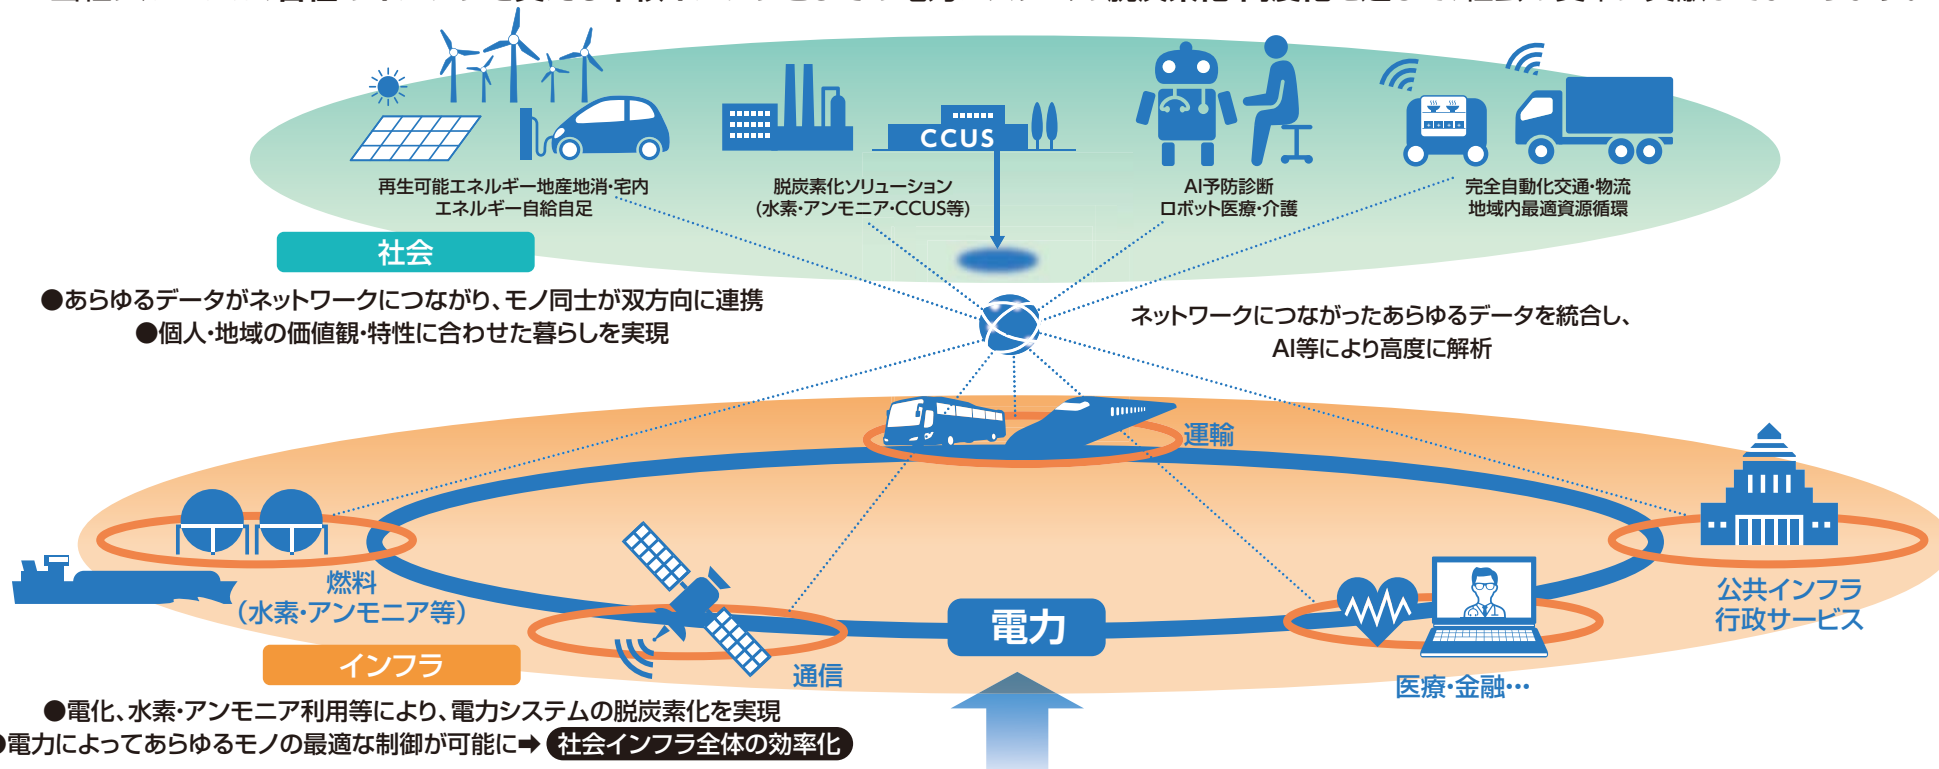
CCUS

再生可能エネルギー地産地消·宅内エネルギー自給自足

脱炭素化ソリューション（水素·アンモニア·CCUS等）

AI予防診断
ロボット医療·介護

完全自動化交通·物流
地域内最適資源循環

社会

●あらゆるデータがネットワークにつながり、モノ同士が双方向に連携
●個人·地域の価値観·特性に合わせた暮らしを実現

ネットワークにつながったあらゆるデータを統合し、AI等により高度に解析

運輸

燃料（水素·アンモニア等）

電力

通信

公共インフラ
行政サービス

医療·金融…

インフラ

●電化、水素·アンモニア利用等により、電力システムの脱炭素化を実現
●電力によってあらゆるモノの最適な制御が可能に➡ 社会インフラ全体の効率化